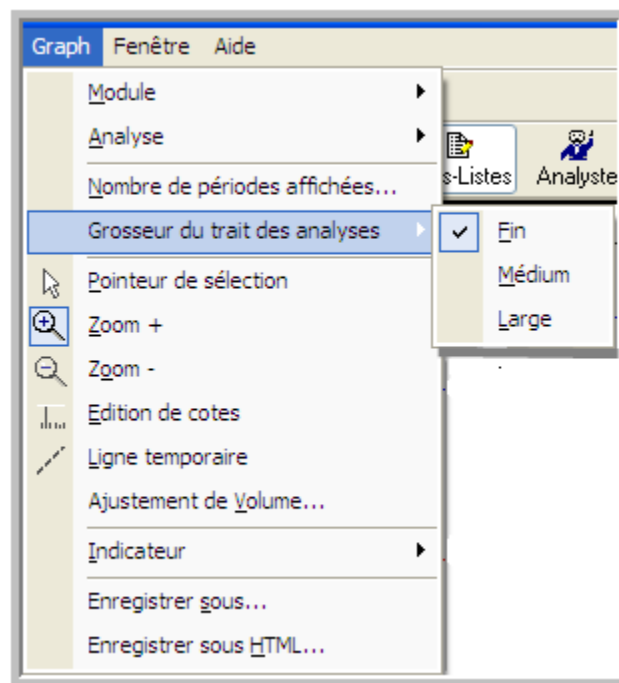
Graph Fenêtre Aide

Module
Analyse
Nombre de périodes affichées...
Grosseur du trait des analyses
Pointeur de sélection
Zoom +
Zoom -
Edition de cotes
Ligne temporaire
Ajustement de Volume...
Indicateur
Enregistrer sous...
Enregistrer sous HTML...

s-Listes Analyste

Fin
Médium
Large